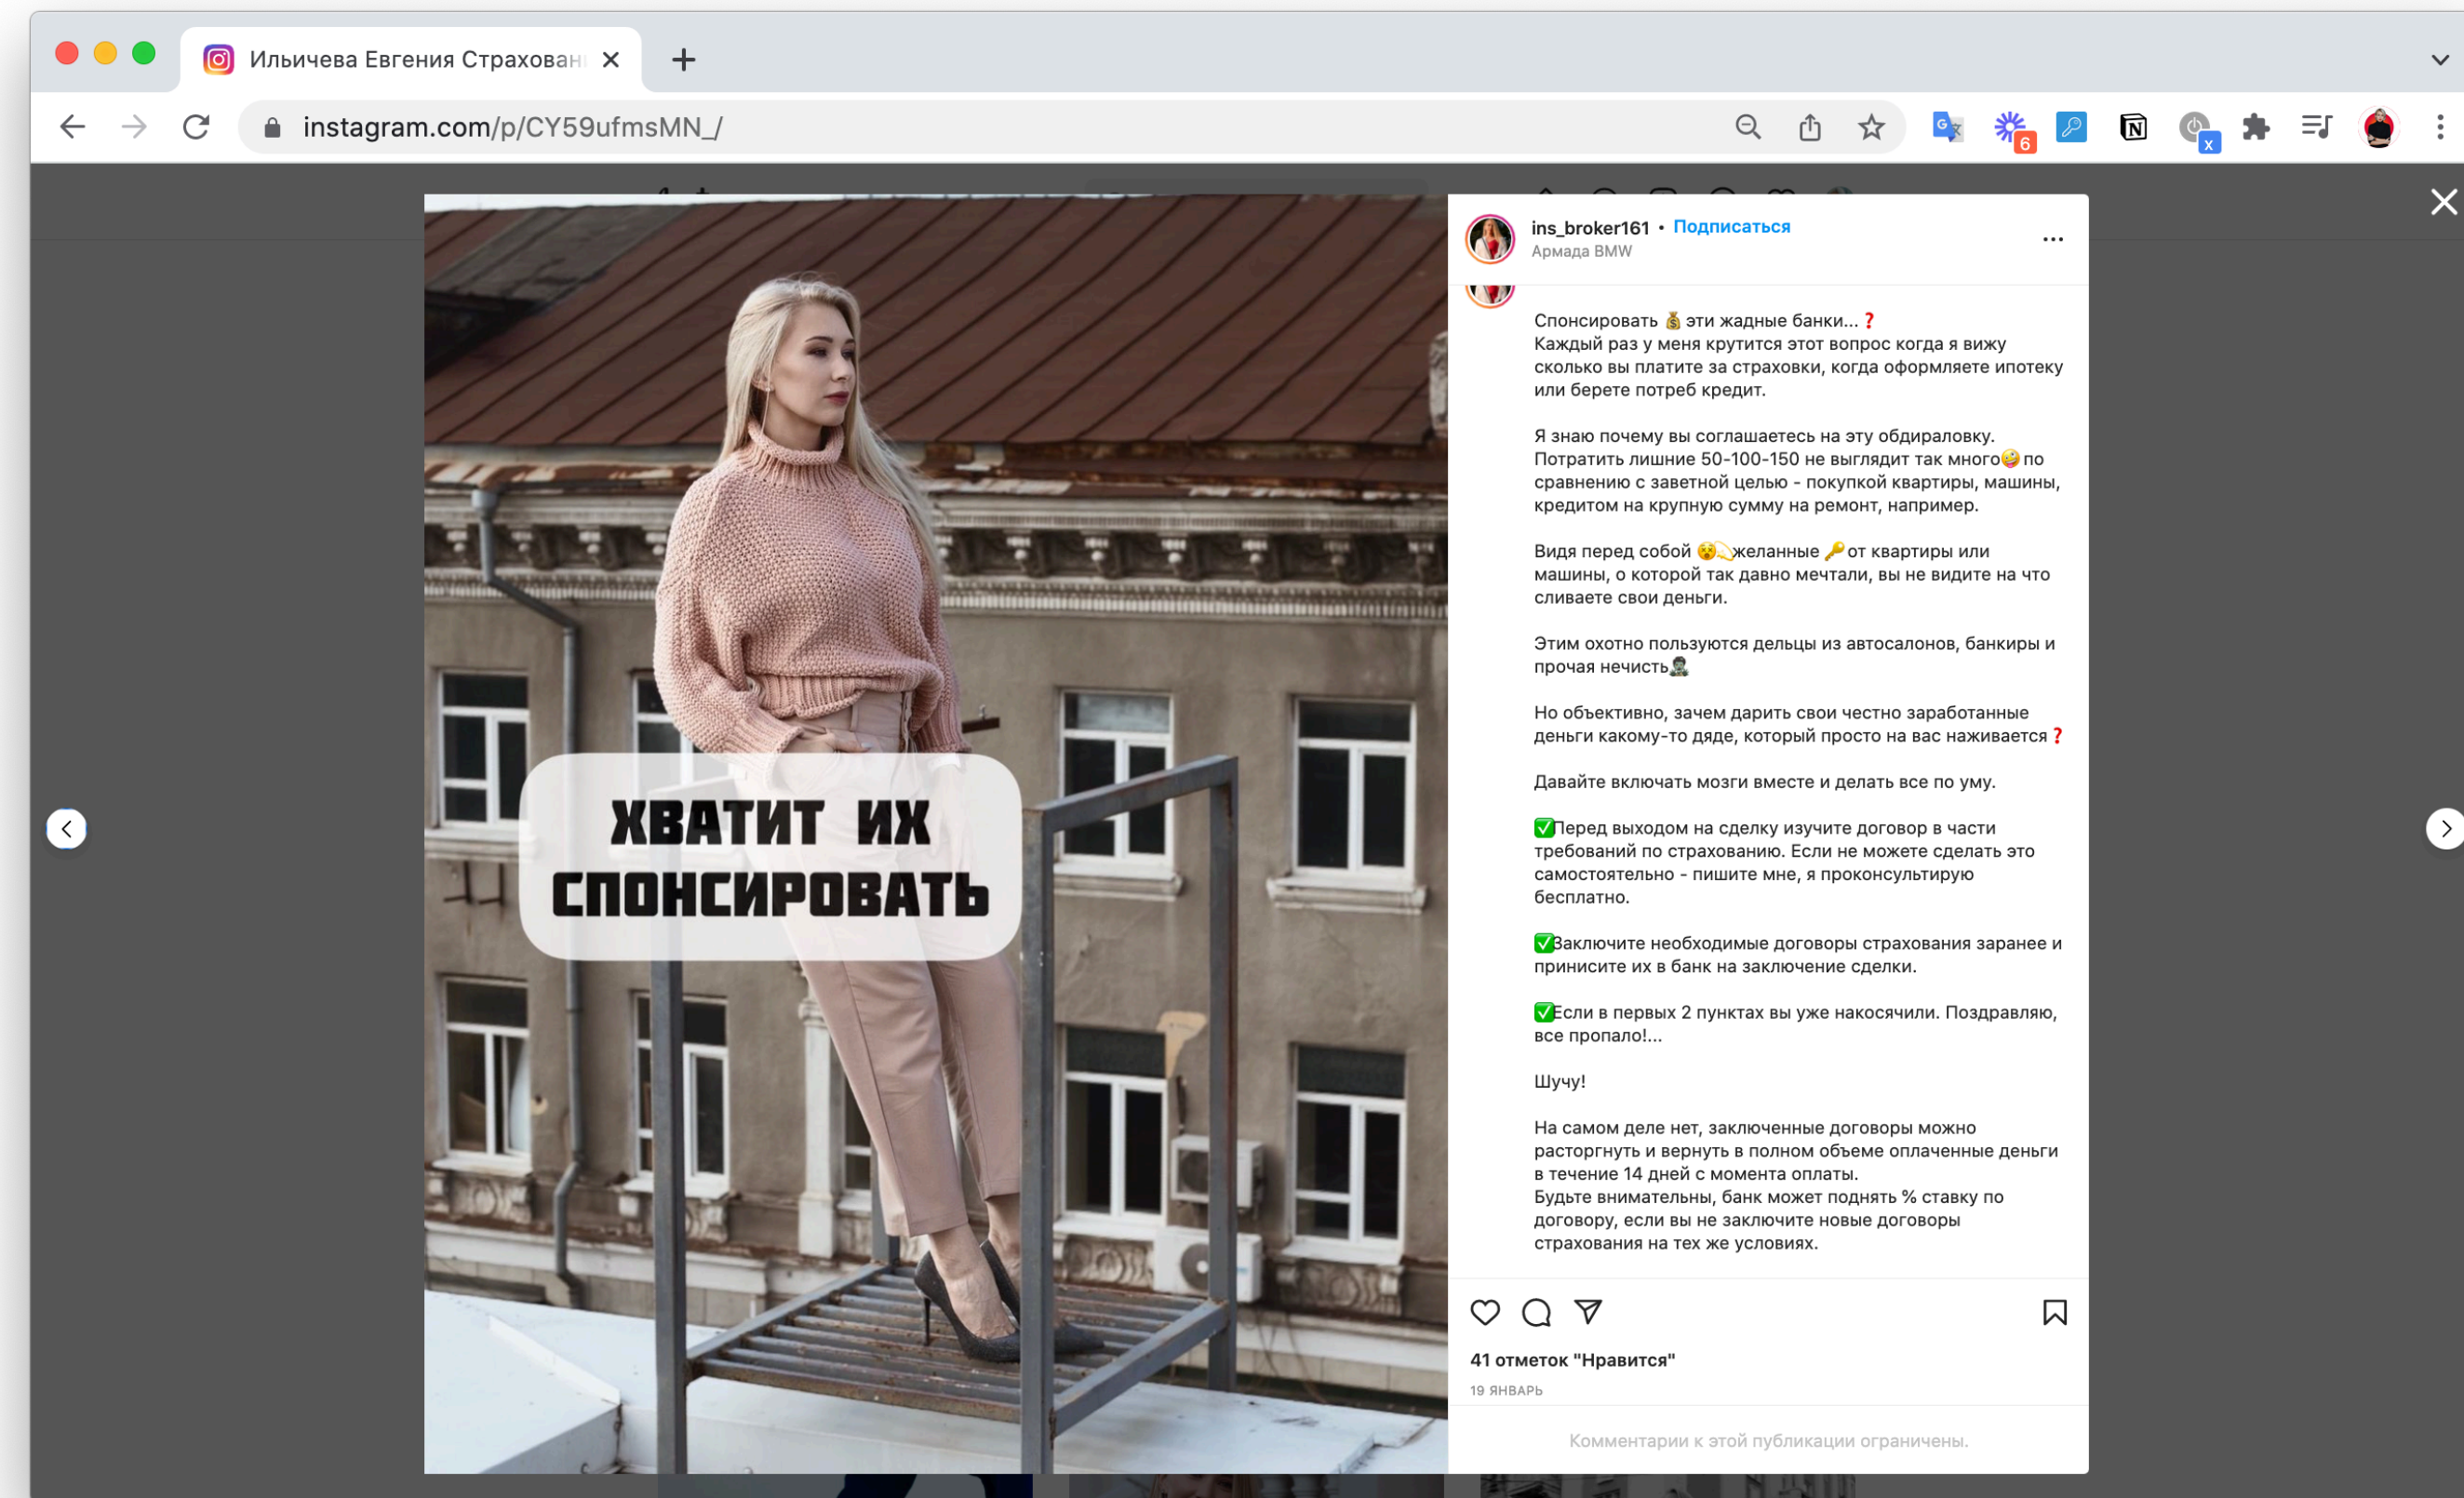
Ильичева Евгения Страхован

instagram.com/p/CY59ufmsMN_/

6

ХВАТИТ ИХ СПОНСИРОВАТЬ

ins_broker161 • Подписаться
Армада BMW

Спонсировать 💰 эти жадные банки...❓
Каждый раз у меня крутится этот вопрос когда я вижу сколько вы платите за страховки, когда оформляете ипотеку или берете потреб кредит.

Я знаю почему вы соглашаетесь на эту обдираловку.
Потратить лишние 50-100-150 не выглядит так много🥴 по сравнению с заветной целью - покупкой квартиры, машины, кредитом на крупную сумму на ремонт, например.

Видя перед собой 😵💫желанные 🔑 от квартиры или машины, о которой так давно мечтали, вы не видите на что сливаете свои деньги.

Этим охотно пользуются дельцы из автосалонов, банкиры и прочая нечисть🕵️

Но объективно, зачем дарить свои честно заработанные деньги какому-то дяде, который просто на вас наживается❓

Давайте включать мозги вместе и делать все по уму.

✅Перед выходом на сделку изучите договор в части требований по страхованию. Если не можете сделать это самостоятельно - пишите мне, я проконсультирую бесплатно.

✅Заключите необходимые договоры страхования заранее и принесите их в банк на заключение сделки.

✅Если в первых 2 пунктах вы уже накосячили. Поздравляю, все пропало!...

Шучу!

На самом деле нет, заключенные договоры можно расторгнуть и вернуть в полном объеме оплаченные деньги в течение 14 дней с момента оплаты.
Будьте внимательны, банк может поднять % ставку по договору, если вы не заключите новые договоры страхования на тех же условиях.

41 отметок "Нравится"
19 ЯНВАРЬ

Комментарии к этой публикации ограничены.